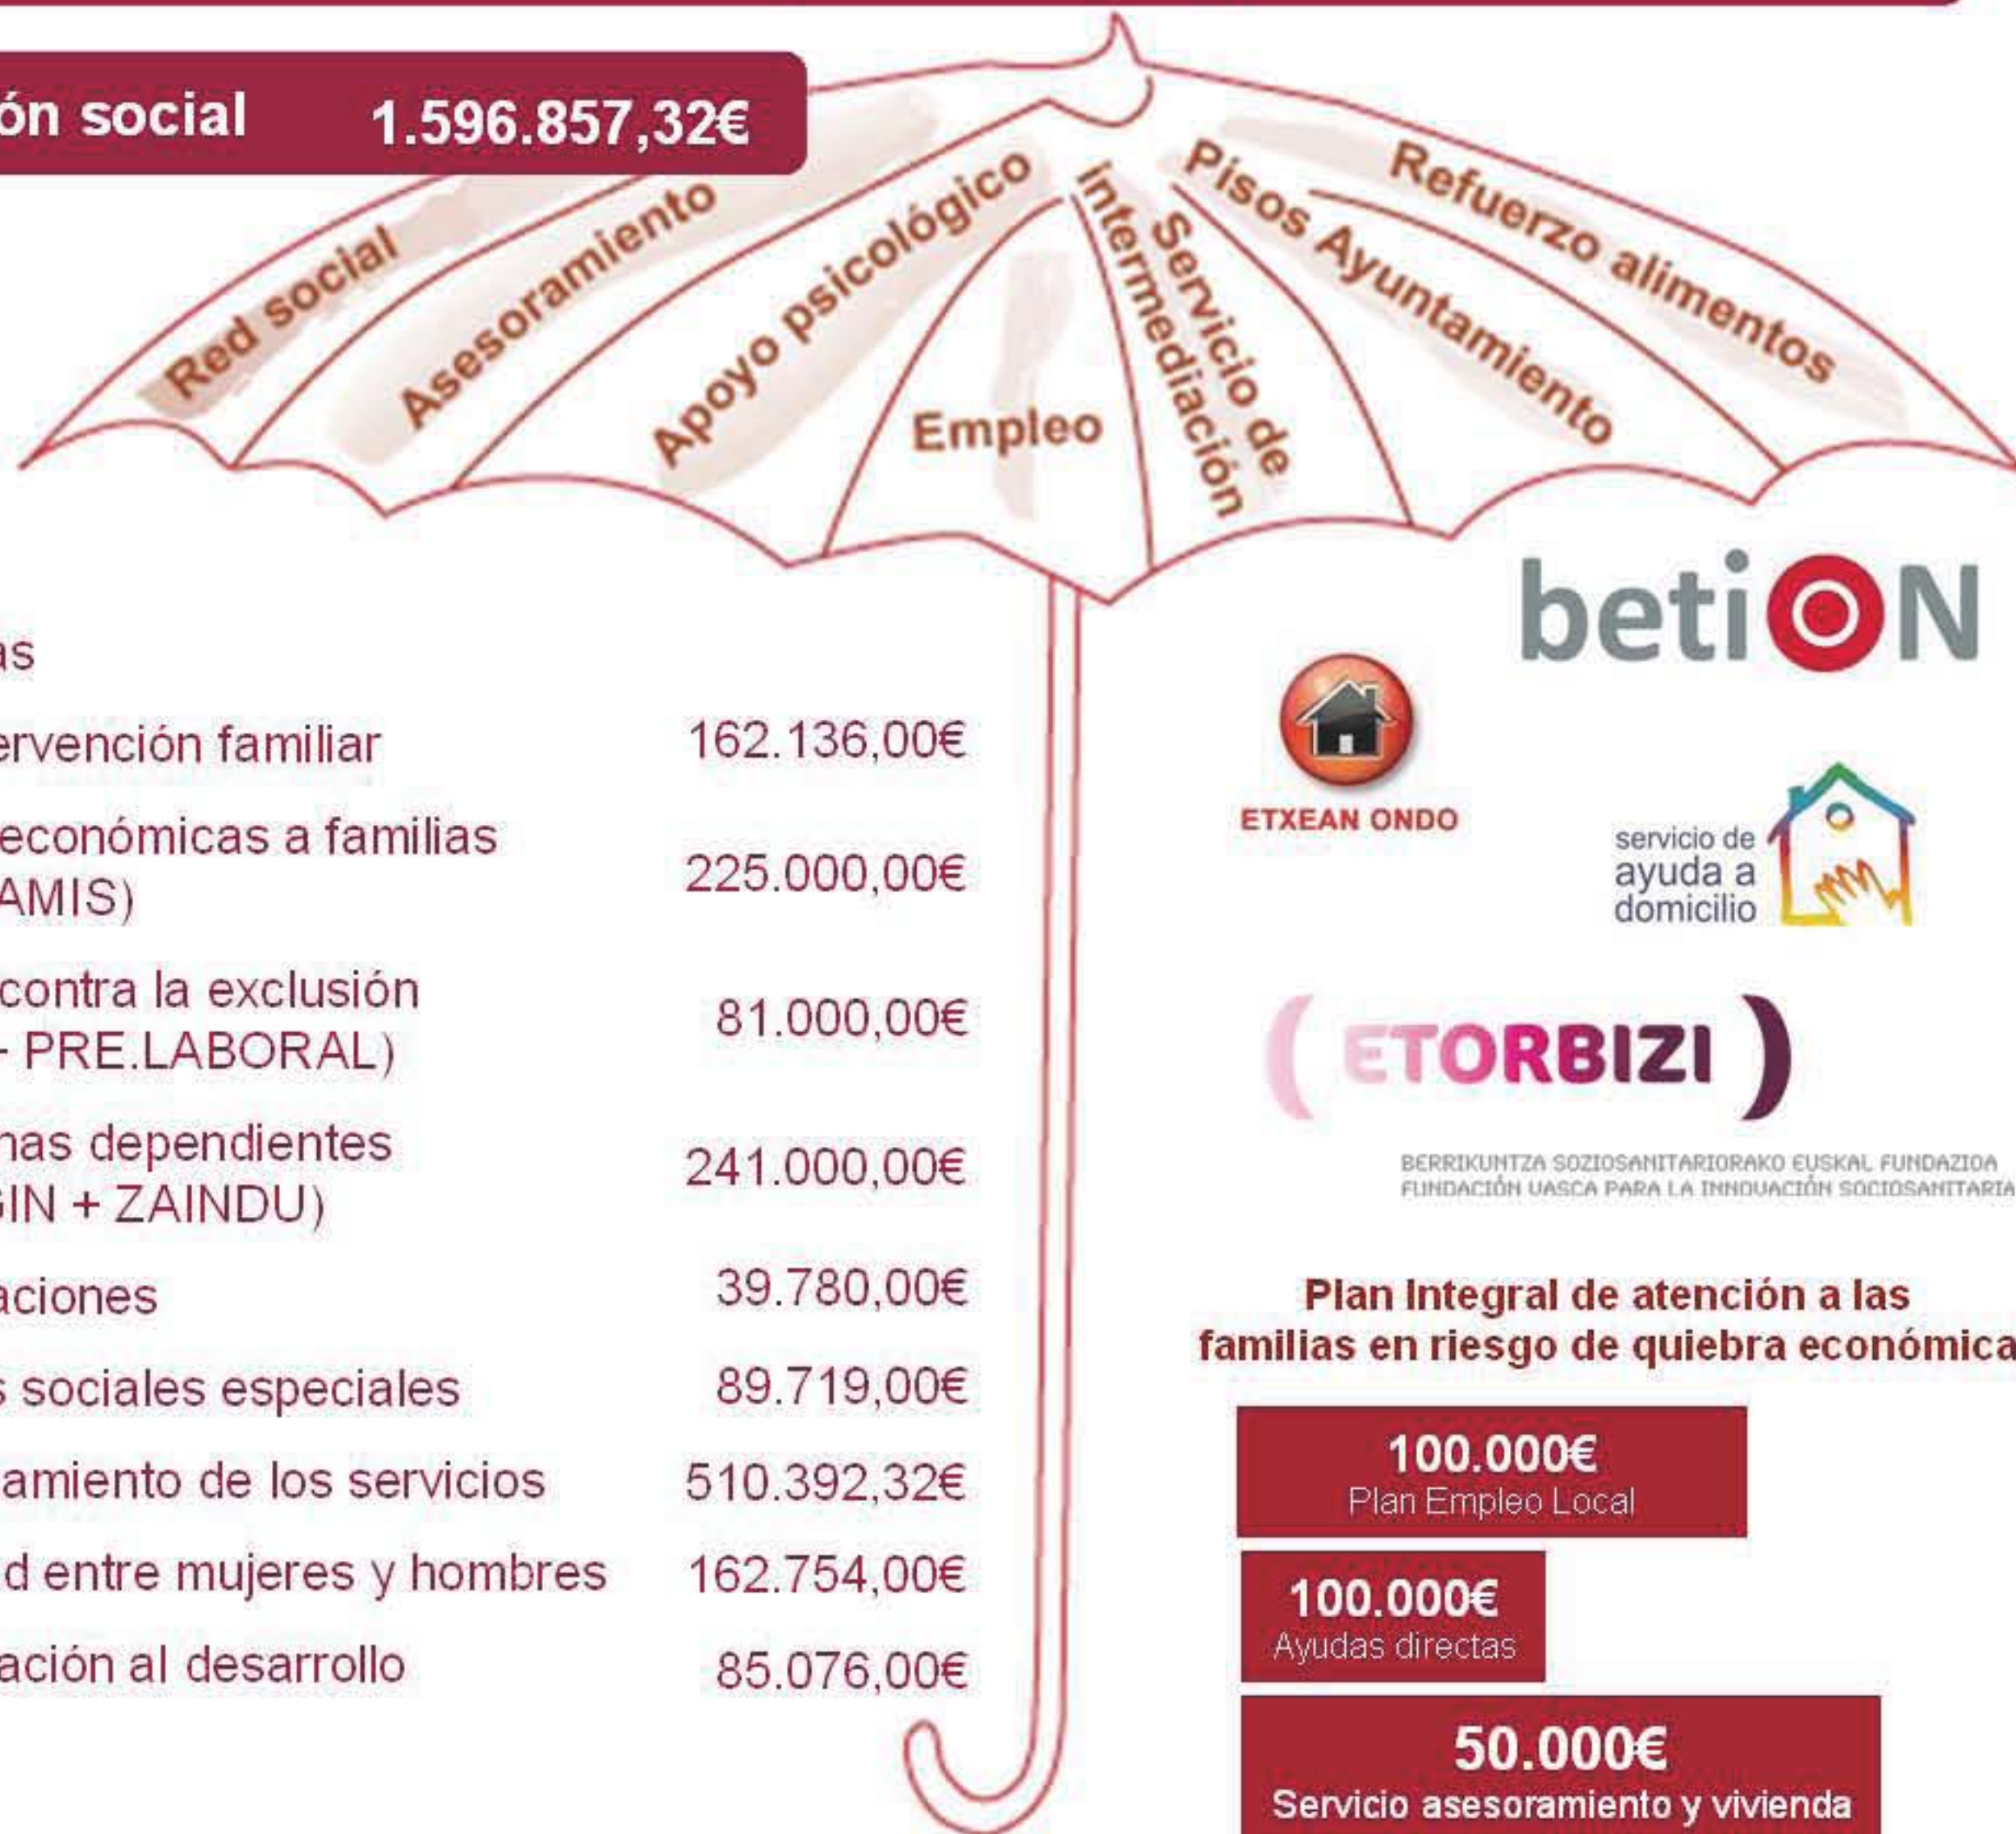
ón social 1.596.857,32€

Red social
Asesoramiento
Apoyo psicológico
Empleo
Servicio de Intermediación
Pisos Ayuntamiento
Refuerzo alimentos

as

ervención familiar 162.136,00€

económicas a familias AMIS) 225.000,00€

contra la exclusión - PRE.LABORAL) 81.000,00€

nas dependientes GIN + ZAINDU) 241.000,00€

aciones 39.780,00€

s sociales especiales 89.719,00€

amiento de los servicios 510.392,32€

d entre mujeres y hombres 162.754,00€

ación al desarrollo 85.076,00€

betiON

ETXEAN ONDO

servicio de ayuda a domicilio

ETORBIZI

BERRIKUNTZA SOZIOSANITARIORAKO EUSKAL FUNDAZIOA
FUNDACIÓN VASCA PARA LA INNOVACIÓN SOCIOSANITARIA

Plan Integral de atención a las familias en riesgo de quiebra económica

100.000€
Plan Empleo Local

100.000€
Ayudas directas

50.000€
Servicio asesoramiento y vivienda